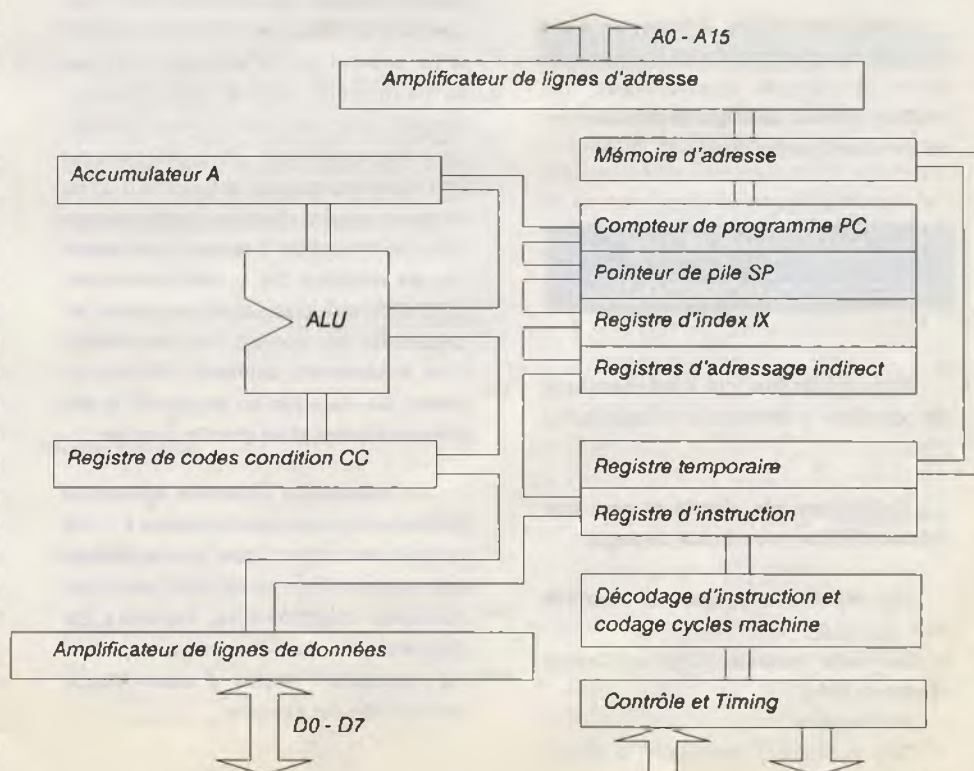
A0 - A15

Amplificateur de lignes d'adresse

Mémoire d'adresse

Accumulateur A

Compteur de programme PC

Pointeur de pile SP

ALU

Registre d'index IX

Registres d'adressage indirect

Registre de codes condition CC

Registre temporaire

Registre d'instruction

Décodage d'instruction et codage cycles machine

Amplificateur de lignes de données

Contrôle et Timing

D0 - D7